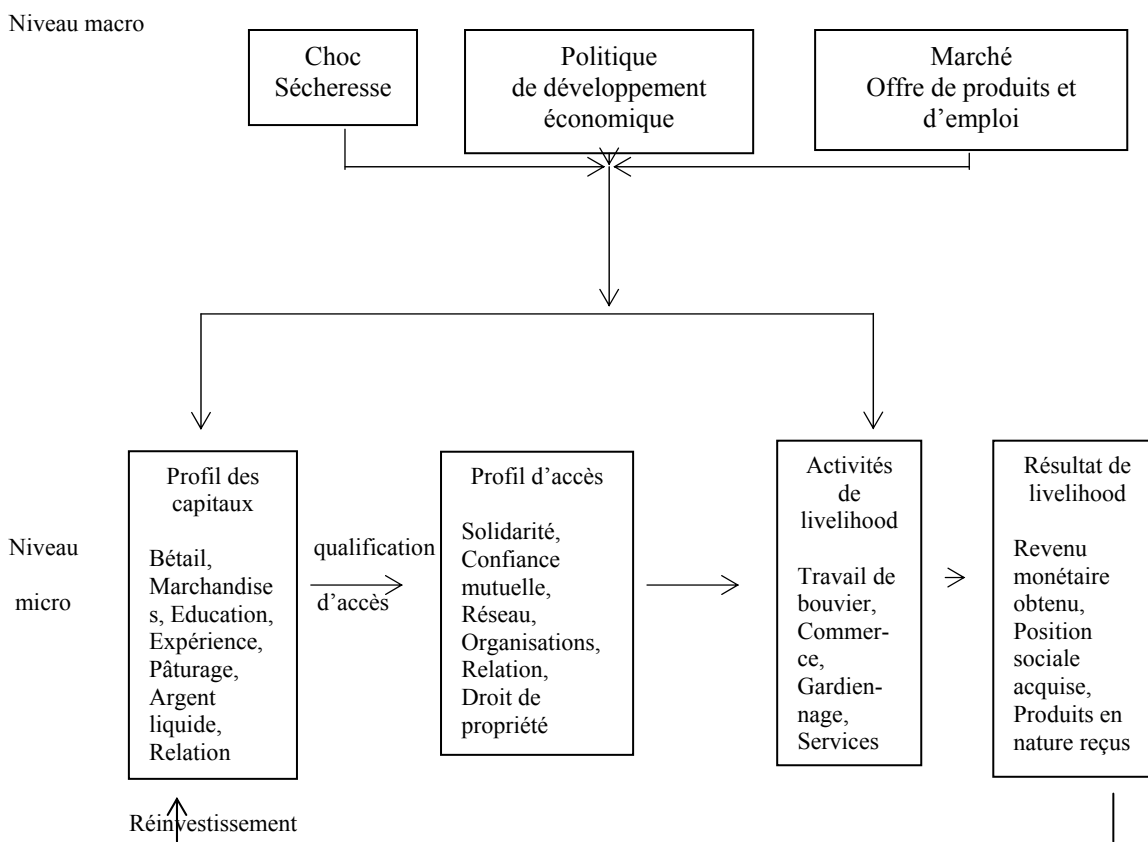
Niveau macro

Choc Sécheresse

Politique de développement économique

Marché Offre de produits et d'emploi

Niveau micro

Profil des capitaux

Bétail, Marchandises, Education, Expérience, Pâturage, Argent liquide, Relation

qualification d'accès

Profil d'accès

Solidarité, Confiance mutuelle, Réseau, Organisations, Relation, Droit de propriété

Activités de livelihood

Travail de bouvier, Commerce, Gardiennage, Services

Résultat de livelihood

Revenu monétaire obtenu, Position sociale acquise, Produits en nature reçus

Réinvestissement